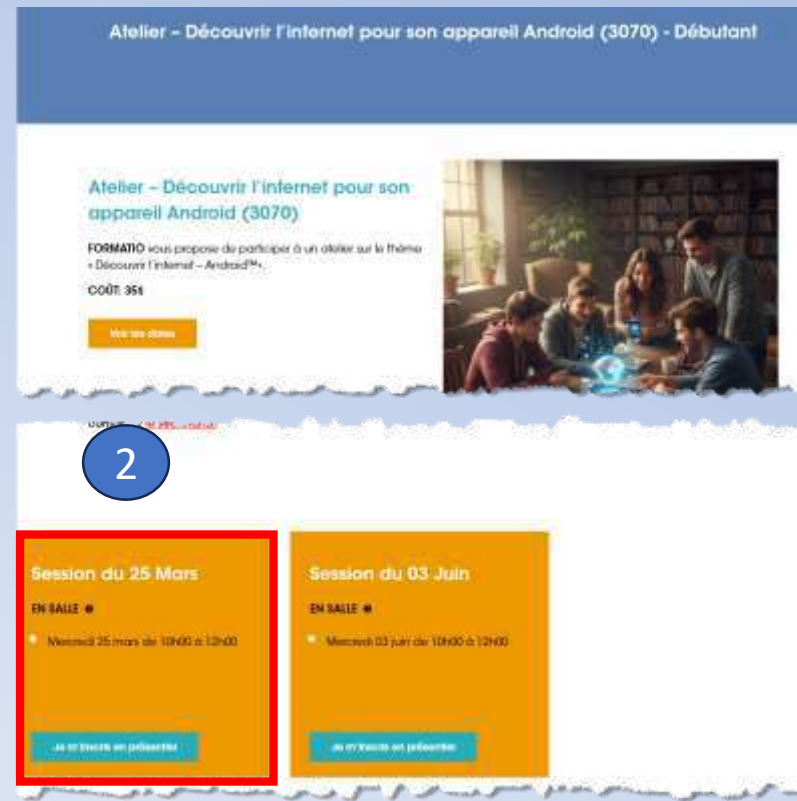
Atelier – Découvrir l'internet pour son appareil Android (3070) - Débutant

Atelier – Découvrir l'internet pour son appareil Android (3070)

FORMATIO vous propose de participer à un atelier sur le thème « Découvrir l'internet – Android™».

COÛT: 35$

Voir les dates

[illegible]

2

Session du 25 Mars

EN SALLE

Mercredi 25 mars de 10h00 à 12h00

Je m'inscris en présentiel

Session du 03 Juin

EN SALLE

Mercredi 03 juin de 10h00 à 12h00

Je m'inscris en présentiel